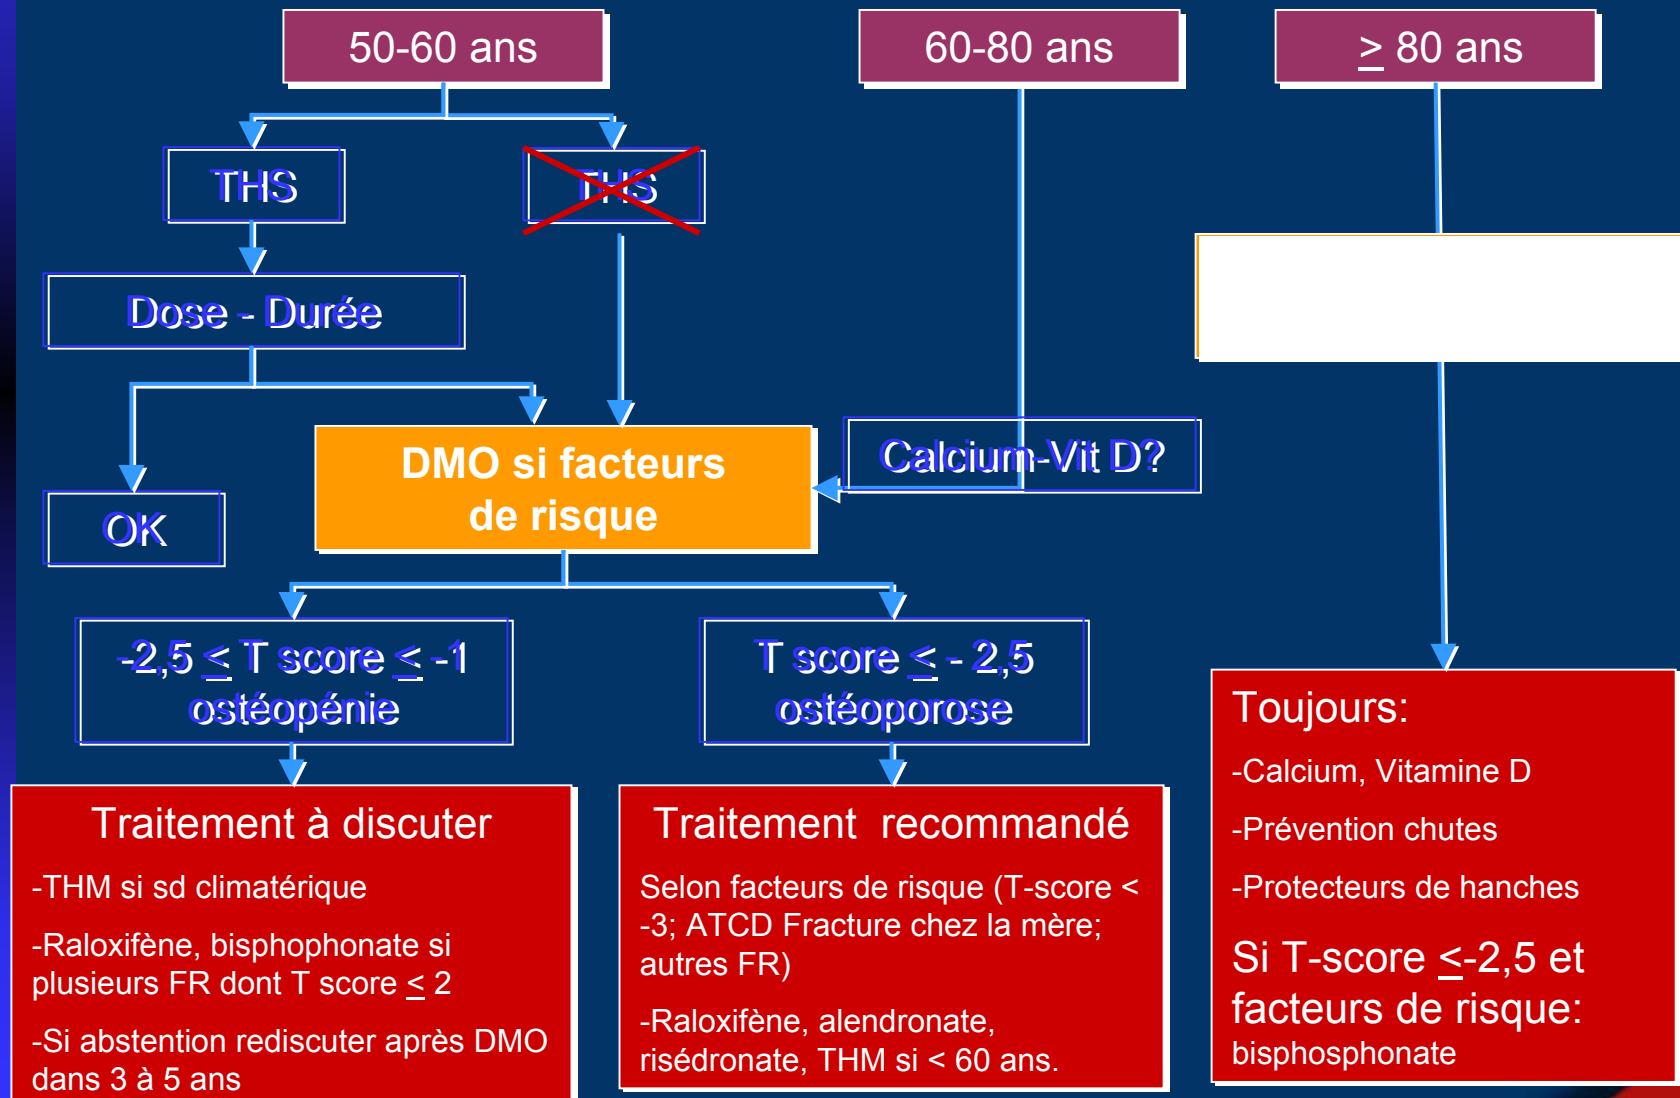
50-60 ans

60-80 ans

$\geq$ 80 ans

THS

THS

Dose - Durée

OK

DMO si facteurs de risque

Calcium-Vit D?

-2,5 $\leq$ T score $\leq$ -1 ostéopénie

T score $\leq$ - 2,5 ostéoporose

Toujours:

-Calcium, Vitamine D

-Prévention chutes

-Protecteurs de hanches

Si T-score $\leq$-2,5 et facteurs de risque: bisphosphonate

Traitement à discuter

-THM si sd climatérique

-Raloxifène, bisphophonate si plusieurs FR dont T score $\leq$ 2

-Si abstention rediscuter après DMO dans 3 à 5 ans

Traitement recommandé

Selon facteurs de risque (T-score < -3; ATCD Fracture chez la mère; autres FR)

-Raloxifène, alendronate, risédronate, THM si < 60 ans.